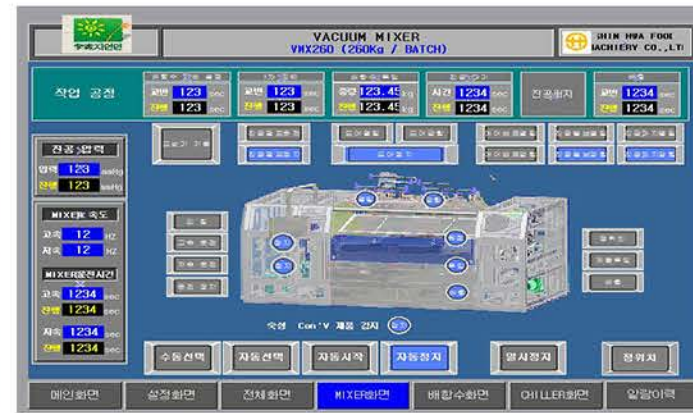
VACUUM MIXER
VMX260 (260Kg / BATCH)

SHIN HWA FOOD MACHINERY CO.,LTD

작업 공정

설정 123 sec
진행 123 sec

설정 123 sec
진행 123 sec

중량 123.45 kg
진행 123.45 kg

시간 1234 sec
진행 1234 sec

진공해지

설정 1234 sec
진행 1234 sec

진공 압력
압력 123 mmHg
진행 123 mmHg

MIXER 속도
고속 12 HZ
저속 12 HZ

MIXER운전시간
고속 1234 sec
진행 1234 sec
저속 1234 sec
진행 1234 sec

숙성 Con'V 제품 감지

수동선택
자동선택
자동시작
자동정지
일시정지
정위치

메인화면
설정화면
전체화면
MIXER화면
배합수화면
CHILLER화면
알람이력